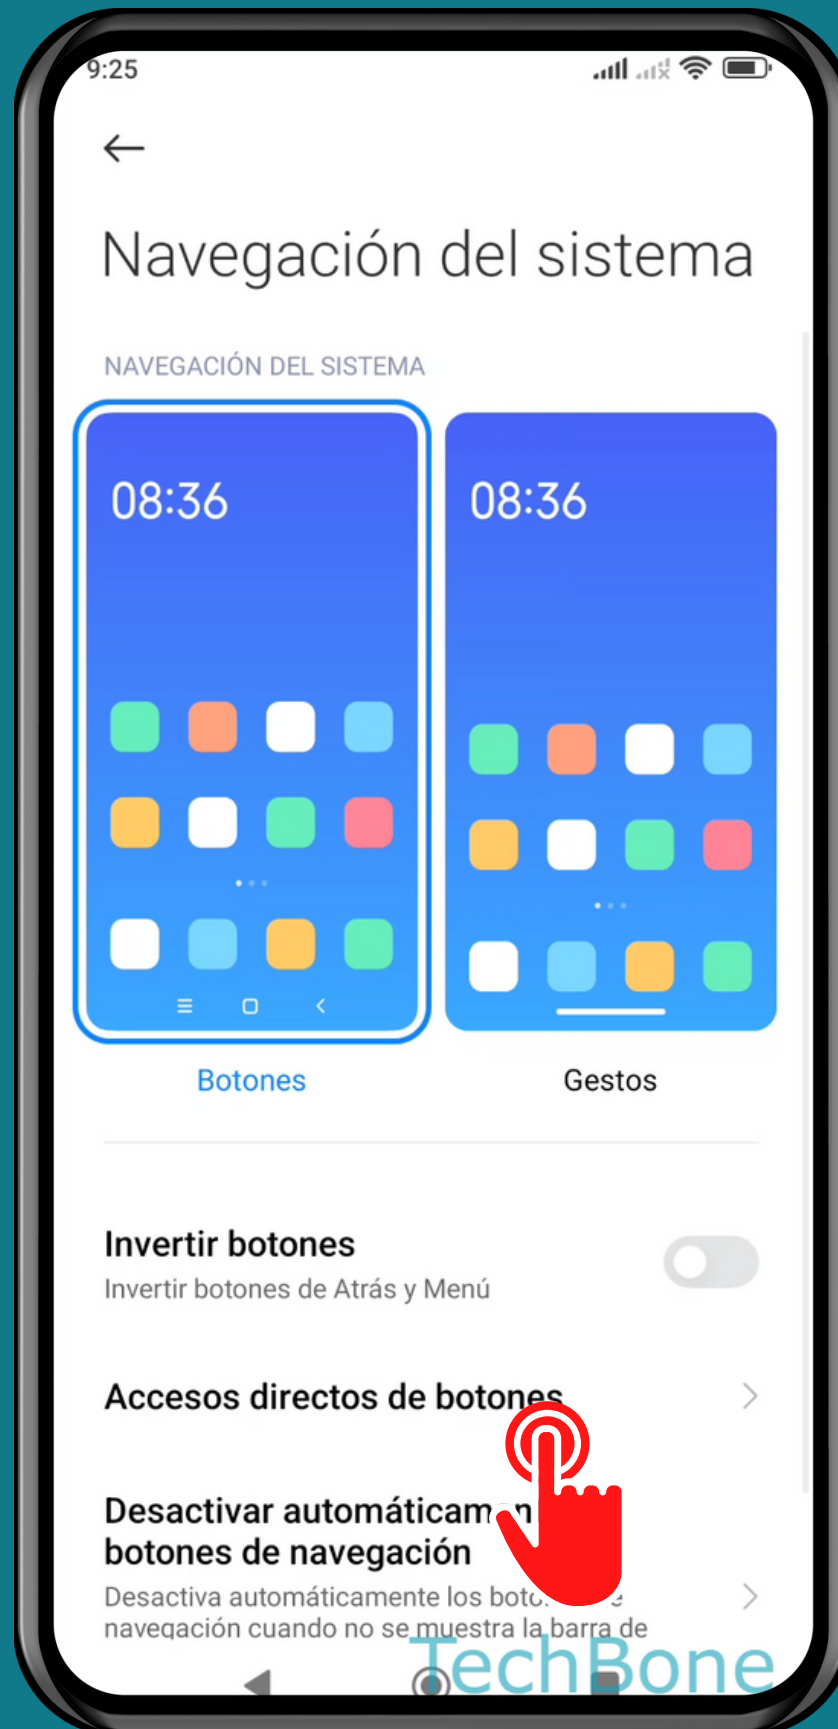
9:25

Navegación del sistema

NAVEGACIÓN DEL SISTEMA

08:36

08:36

Botones

Gestos

Invertir botones
Invertir botones de Atrás y Menú

Accesos directos de botones

Desactivar automáticam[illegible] botones de navegación
Desactiva automáticamente los boto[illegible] navegación cuando no se muestra la barra de

TechBone